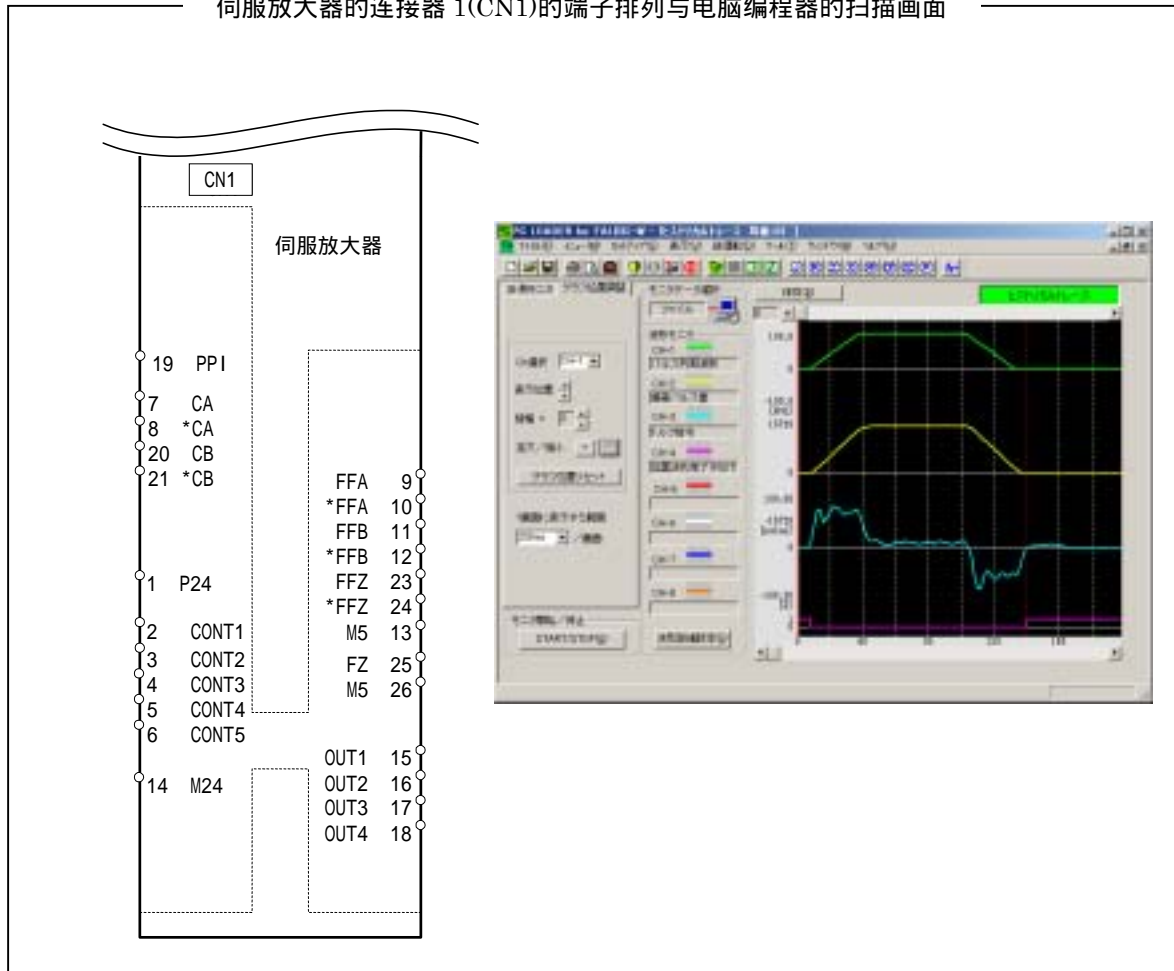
伺服放大器的连接器 1(CN1)的端子排列与电脑编程器的扫描画面

CN1

伺服放大器

19 PPI
7 CA
8 *CA
20 CB
21 *CB
1 P24
2 CONT1
3 CONT2
4 CONT3
5 CONT4
6 CONT5
14 M24

FFA 9
*FFA 10
FFB 11
*FFB 12
FFZ 23
*FFZ 24
M5 13
FZ 25
M5 26
OUT1 15
OUT2 16
OUT3 17
OUT4 18

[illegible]

START/STOP

CH-1
CH-2
CH-3
CH-4
CH-5
CH-6
CH-7
CH-8

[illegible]